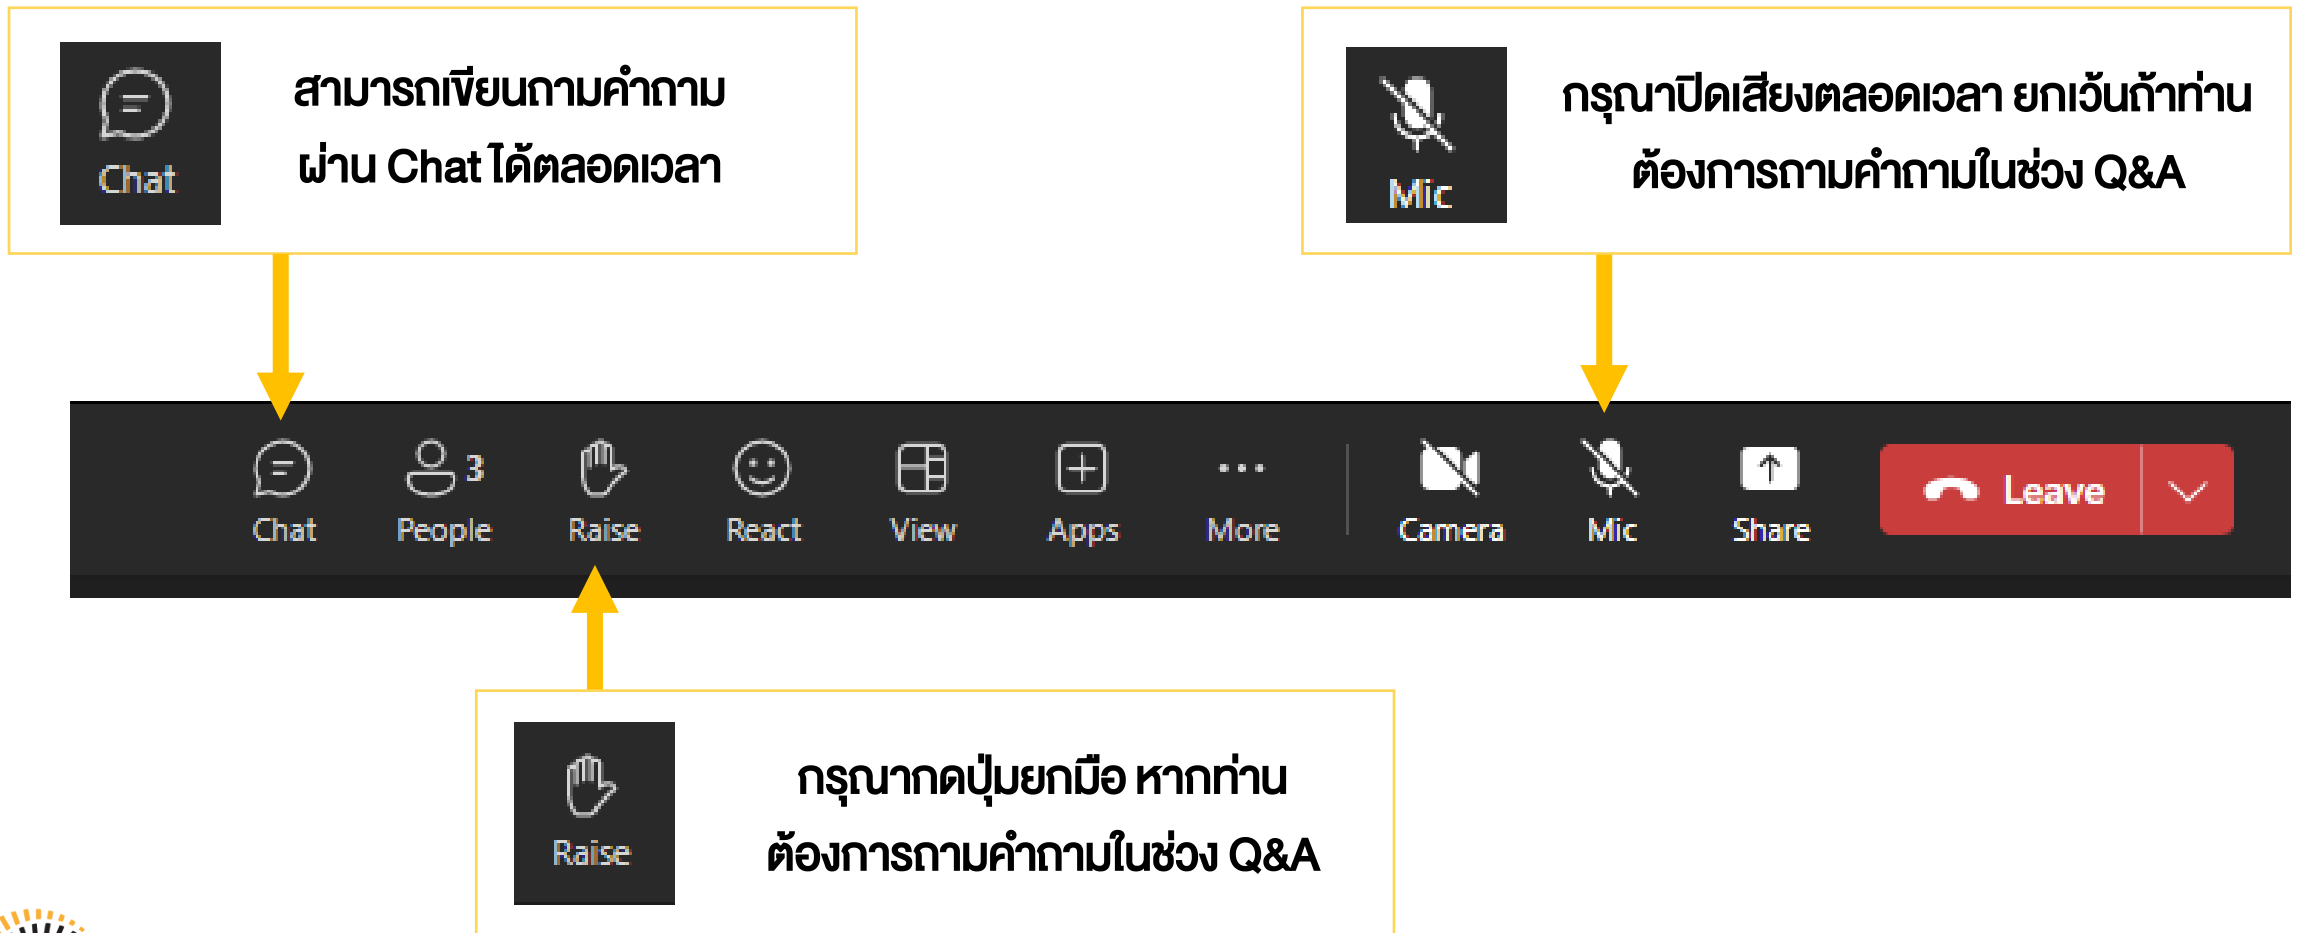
Chat

สามารถเขียนถามคำถาม ผ่าน Chat ได้ตลอดเวลา

Mic

กรุณาปิดเสียงตลอดเวลา ยกเว้นถ้าท่านต้องการถามคำถามในช่วง Q&A

Chat People 3 Raise React View Apps More Camera Mic Share Leave

Raise

กรุณากดปุ่มยกมือ หากท่านต้องการถามคำถามในช่วง Q&A